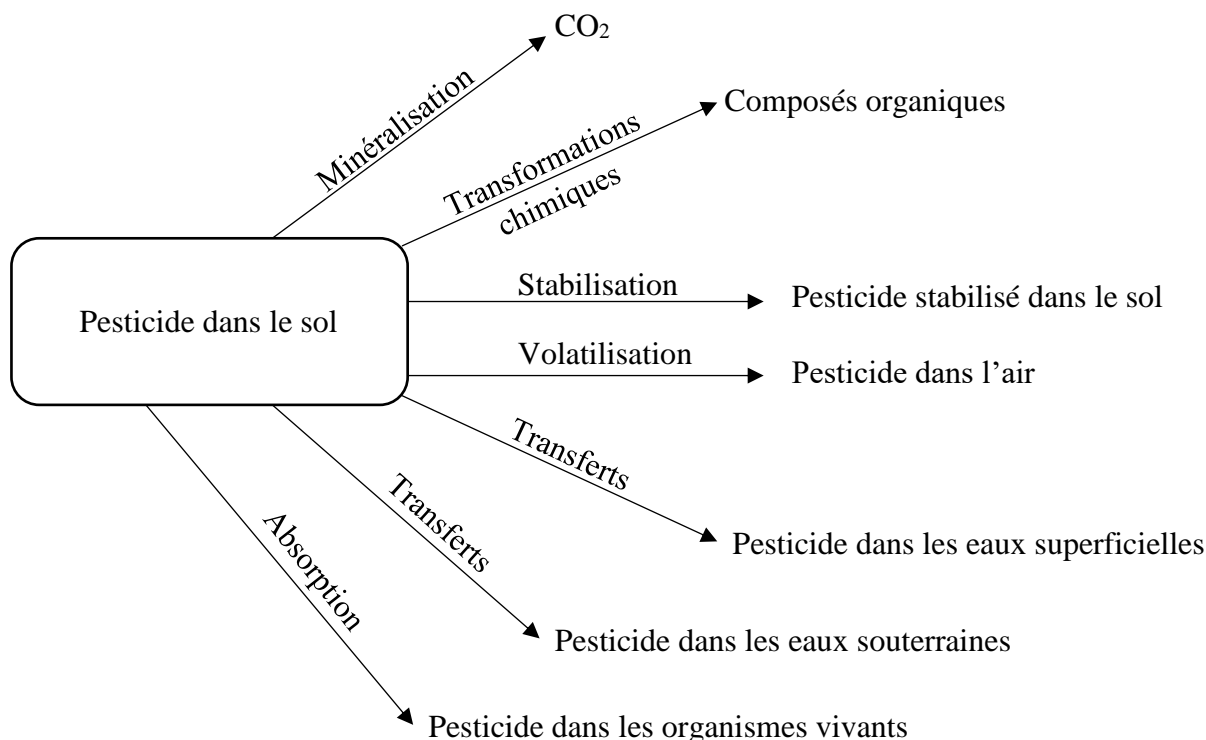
Pesticide dans le sol

Minéralisation

$CO_2$

Transformations chimiques

Composés organiques

Stabilisation

Pesticide stabilisé dans le sol

Volatilisation

Pesticide dans l'air

Transferts

Pesticide dans les eaux superficielles

Transferts

Pesticide dans les eaux souterraines

Absorption

Pesticide dans les organismes vivants